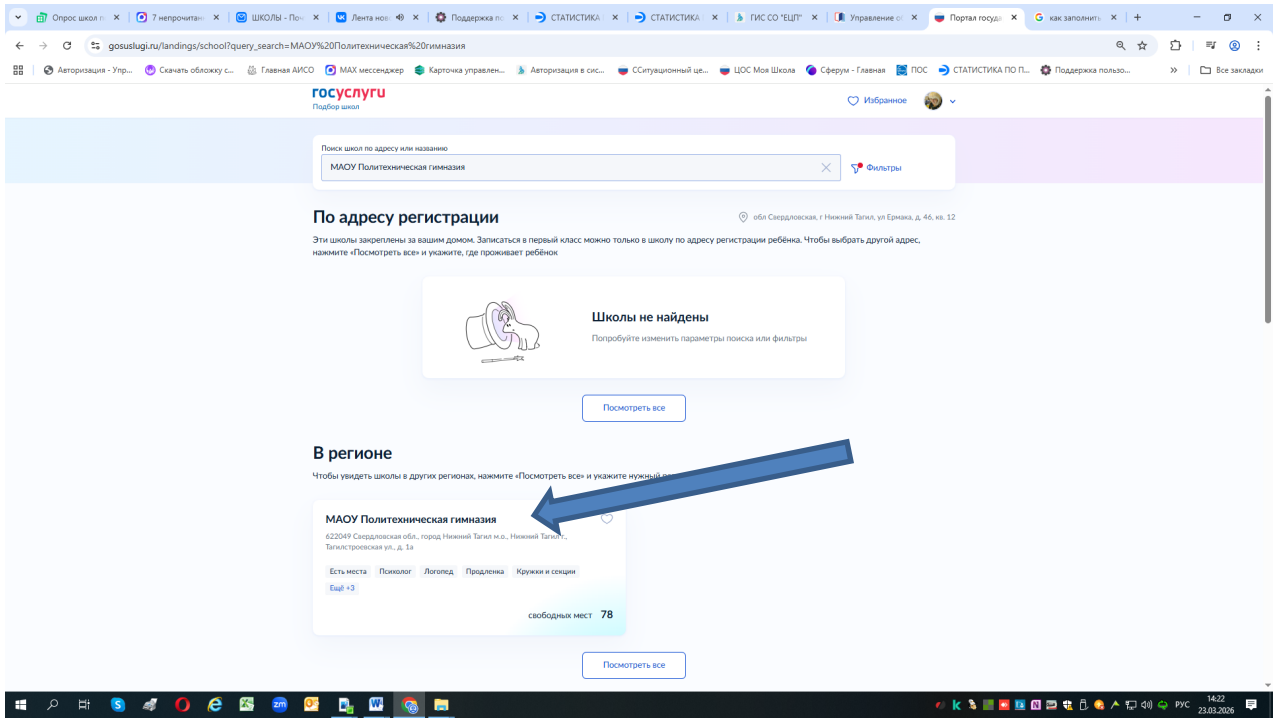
Опрос школ п | 7 непрочитан | ШКОЛЫ - Поч | Лента нов | Поддержка по | СТАТИСТИКА | СТАТИСТИКА | ГИС СО "ЕЦП" | Управление о | Портал госуд | как заполнить | +

gosuslugi.ru/landings/school?query_search=МАОУ%20Политехническая%20гимназия

Авторизация - Упр... | Скачать обложку с... | Главная АИСО | MAX мессенджер | Карточка управлен... | Авторизация в сис... | ССитуационный це... | ЦОС Моя Школа | Сферум - Главная | ПОС | СТАТИСТИКА ПО П... | Поддержка пользо... | » | Все закладки

госуслуги
Подбор школ

Избранное

Поиск школ по адресу или названию
МАОУ Политехническая гимназия
Фильтры

По адресу регистрации
обл Свердловская, г Нижний Тагил, ул Ермака, д. 46, кв. 12

Эти школы закреплены за вашим домом. Записаться в первый класс можно только в школу по адресу регистрации ребёнка. Чтобы выбрать другой адрес, нажмите «Посмотреть все» и укажите, где проживает ребёнок

Школы не найдены
Попробуйте изменить параметры поиска или фильтры

Посмотреть все

В регионе
Чтобы увидеть школы в других регионах, нажмите «Посмотреть все» и укажите нужный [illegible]

МАОУ Политехническая гимназия
622049 Свердловская обл., город Нижний Тагил м.о., Нижний Тагил г., Тагилстроевская ул., д. 1а
Есть места | Психолог | Логопед | Продленка | Кружки и секции
Ещё +3
свободных мест 78

Посмотреть все

РУС 14:22 23.03.2026